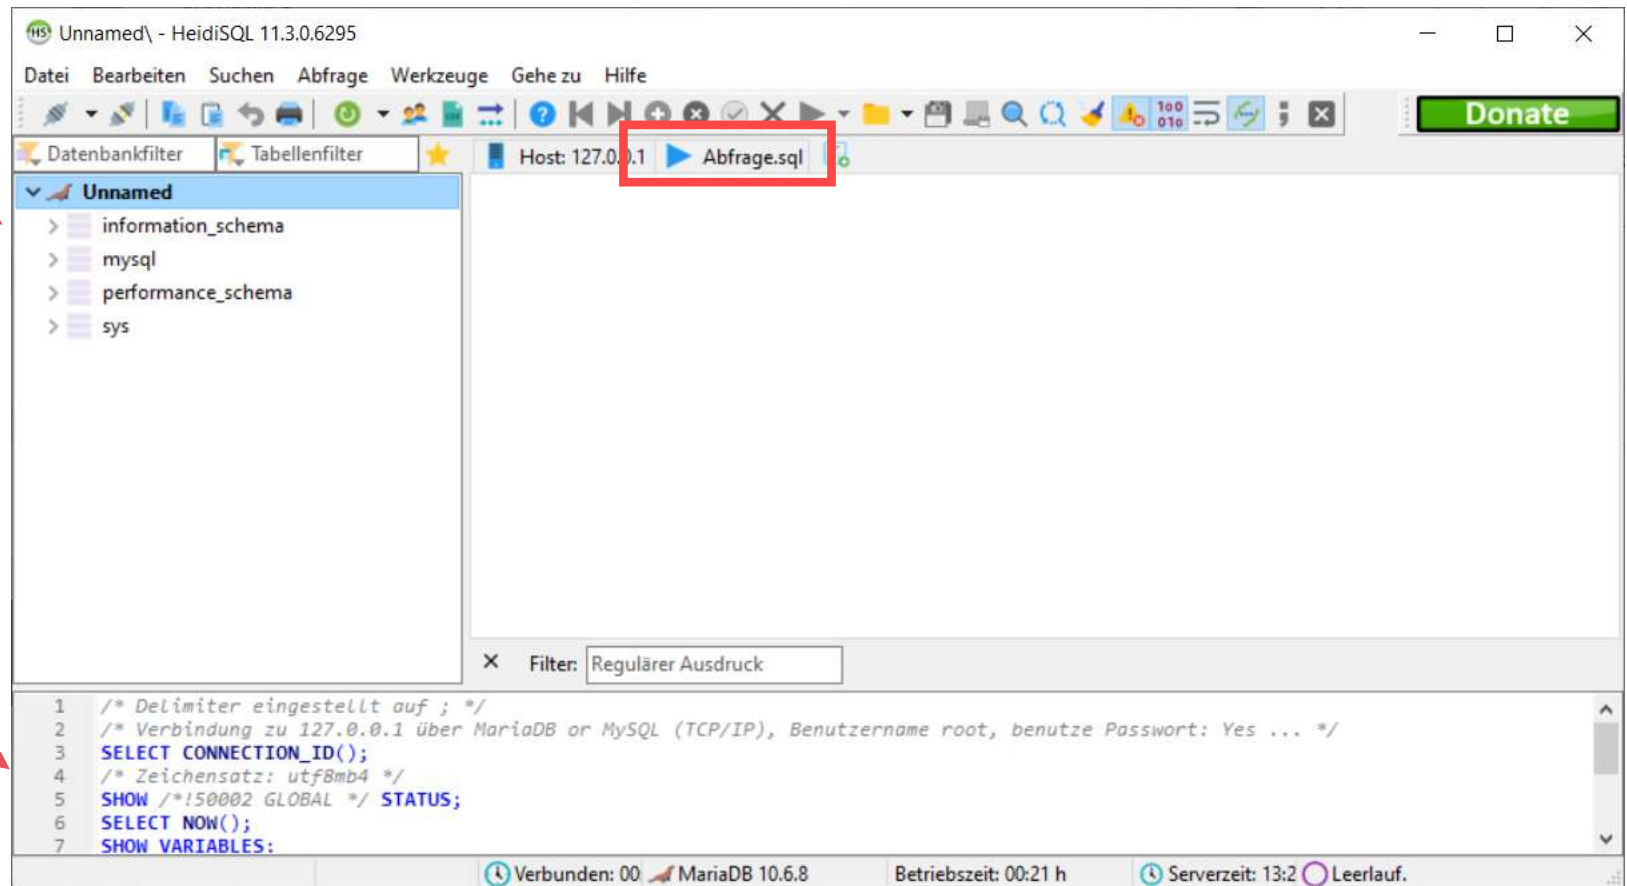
Unnamed\ - HeidiSQL 11.3.0.6295

Datei Bearbeiten Suchen Abfrage Werkzeuge Gehe zu Hilfe

Donate

Datenbankfilter Tabellenfilter

Host: 127.0.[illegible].1 Abfrage.sql

Unnamed
information_schema
mysql
performance_schema
sys

Filter: Regulärer Ausdruck

1 /* Delimiter eingestellt auf ; */
2 /* Verbindung zu 127.0.0.1 über MariaDB or MySQL (TCP/IP), Benutzername root, benutze Passwort: Yes ... */
3 SELECT CONNECTION_ID();
4 /* Zeichensatz: utf8mb4 */
5 SHOW /*!50002 GLOBAL */ STATUS;
6 SELECT NOW();
7 SHOW VARIABLES;

Verbunden: 00 MariaDB 10.6.8 Betriebszeit: 00:21 h Serverzeit: 13:2 Leerlauf.